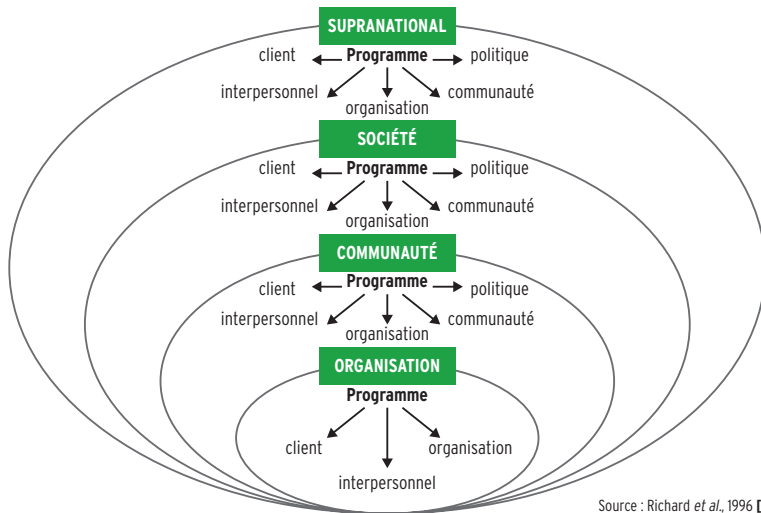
SUPRANATIONAL

client Programme politique

interpersonnel organisation communauté

SOCIÉTÉ

client Programme politique

interpersonnel organisation communauté

COMMUNAUTÉ

client Programme politique

interpersonnel organisation communauté

ORGANISATION

Programme

client organisation

interpersonnel

Source : Richard *et al.*, 1996 [